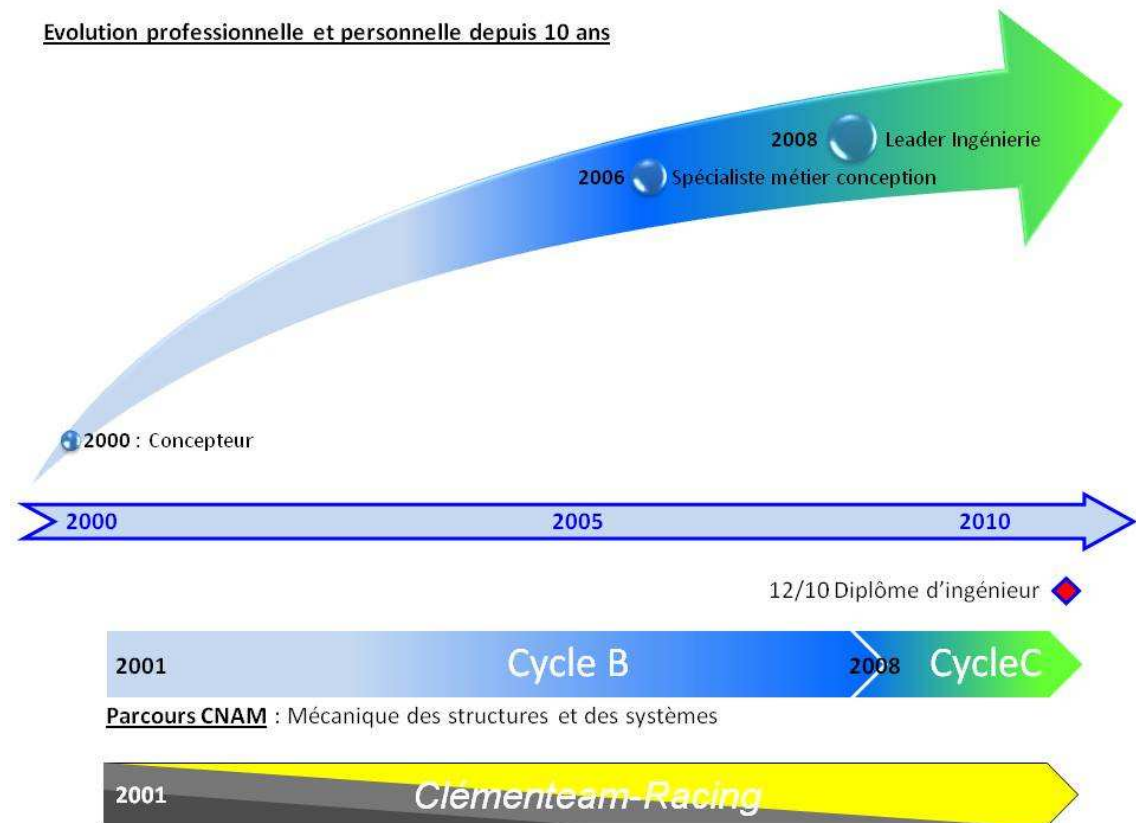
Evolution professionnelle et personnelle depuis 10 ans

2008 Leader Ingénierie

2006 Spécialiste métier conception

2000 : Concepteur

2000

2005

2010

12/10 Diplôme d'ingénieur

2001

Cycle B

2008

CycleC

Parcours CNAM : Mécanique des structures et des systèmes

2001

Clémenteam-Racing